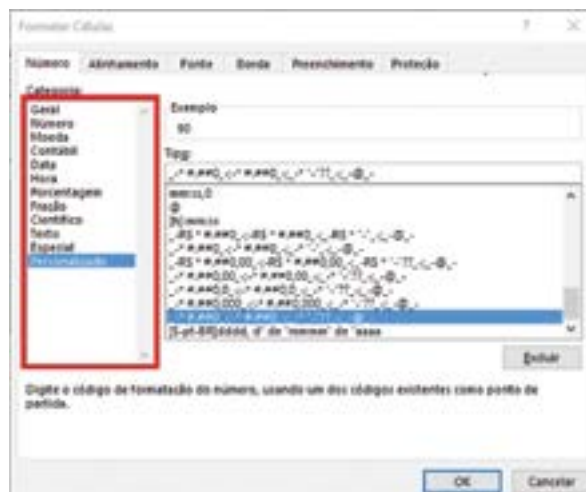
Formatar Células

?

Número

Alinhamento

Fonte

Borda

Preenchimento

Proteção

Categoria:

Geral
Número
Moeda
Contábil
Data
Hora
Porcentagem
Fração
Científico
Texto
Especial
Personalizado

Exemplo

90

Tipo:

_-* #.##0_-;-* #.##0_-;_-* "-"??_-;_-@_-

mm:ss,0
@
[h]:mm:ss
_-R$ * #.##0_-;-R$ * #.##0_-;_-R$ * "-"_-;_-@_-
_-* #.##0_-;-* #.##0_-;_-* "-"_-;_-@_-
_-R$ * #.##0,00_-;-R$ * #.##0,00_-;_-R$ * "-"??_-;_-@_-
_-* #.##0,00_-;-* #.##0,00_-;_-* "-"??_-;_-@_-
_-* #.##0,0_-;-* #.##0,0_-;_-* "-"??_-;_-@_-
_-* #.##0,000_-;-* #.##0,000_-;_-* "-"??_-;_-@_-
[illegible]
[$-pt-BR]dddd, d" de "mmmm" de "aaaa

Excluir

Digite o código de formatação do número, usando um dos códigos existentes como ponto de partida.

OK

Cancelar